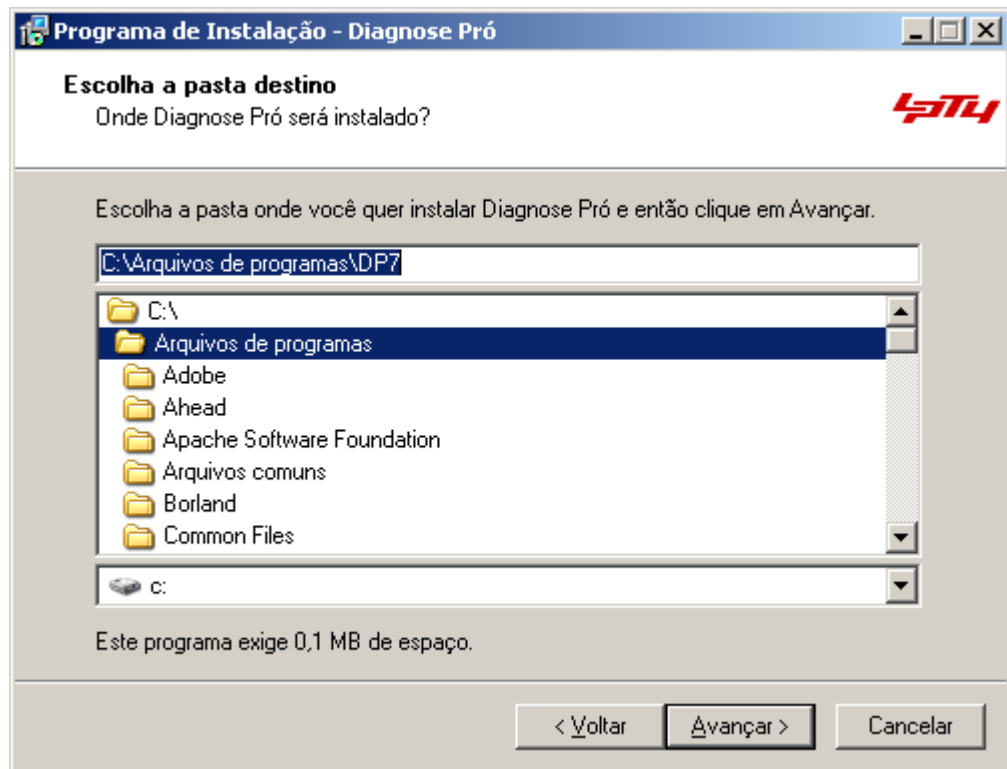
Programa de Instalação - Diagnose Pró

Escolha a pasta destino
Onde Diagnose Pró será instalado?

Escolha a pasta onde você quer instalar Diagnose Pró e então clique em Avançar.

C:\Arquivos de programas\DP7

C:\
Arquivos de programas
Adobe
Ahead
Apache Software Foundation
Arquivos comuns
Borland
Common Files

c:

Este programa exige 0,1 MB de espaço.

< Voltar
Avançar >
Cancelar